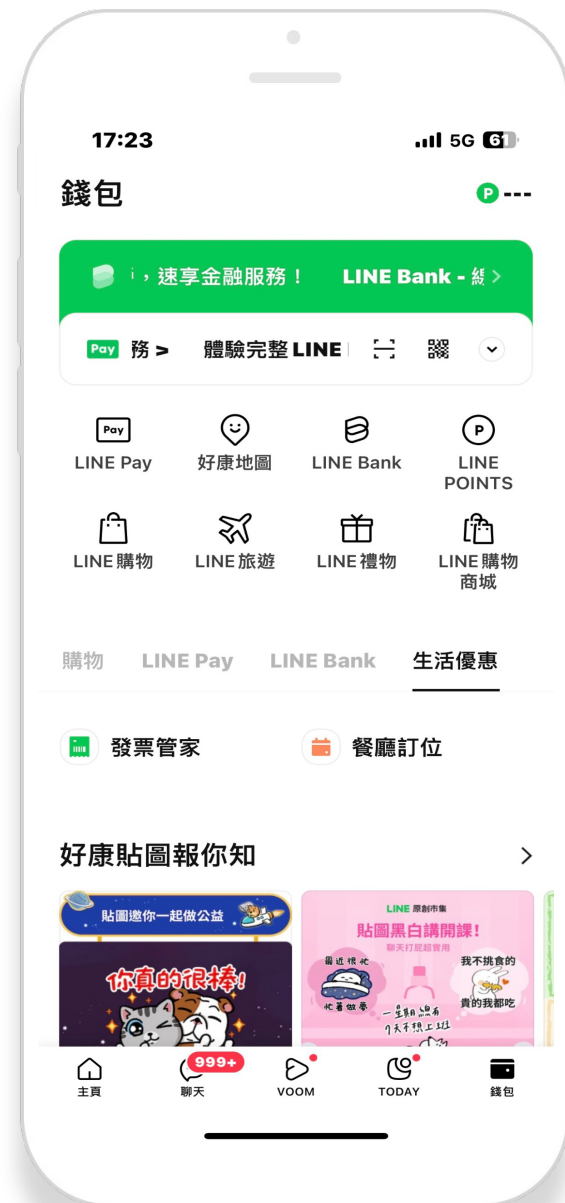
17:23

5G 61

錢包

P ---

i，速享金融服務！ LINE Bank - 
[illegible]

Pay 務 > 體驗完整 LINE

Pay
LINE Pay

好康地圖

LINE Bank

P
LINE POINTS

LINE購物

LINE旅遊

LINE禮物

LINE購物商城

購物 LINE Pay LINE Bank 生活優惠

發票管家

餐廳訂位

好康貼圖報你知 >

貼圖邀你一起做公益

你真的很棒!

LINE 原創市集
貼圖黑白講開課!
聊天打屁超實用

最近很忙
忙著做夢

我不挑食的
貴的我都吃

一星期only
7天不想上班

主頁

999+
聊天

VOOM

TODAY

錢包